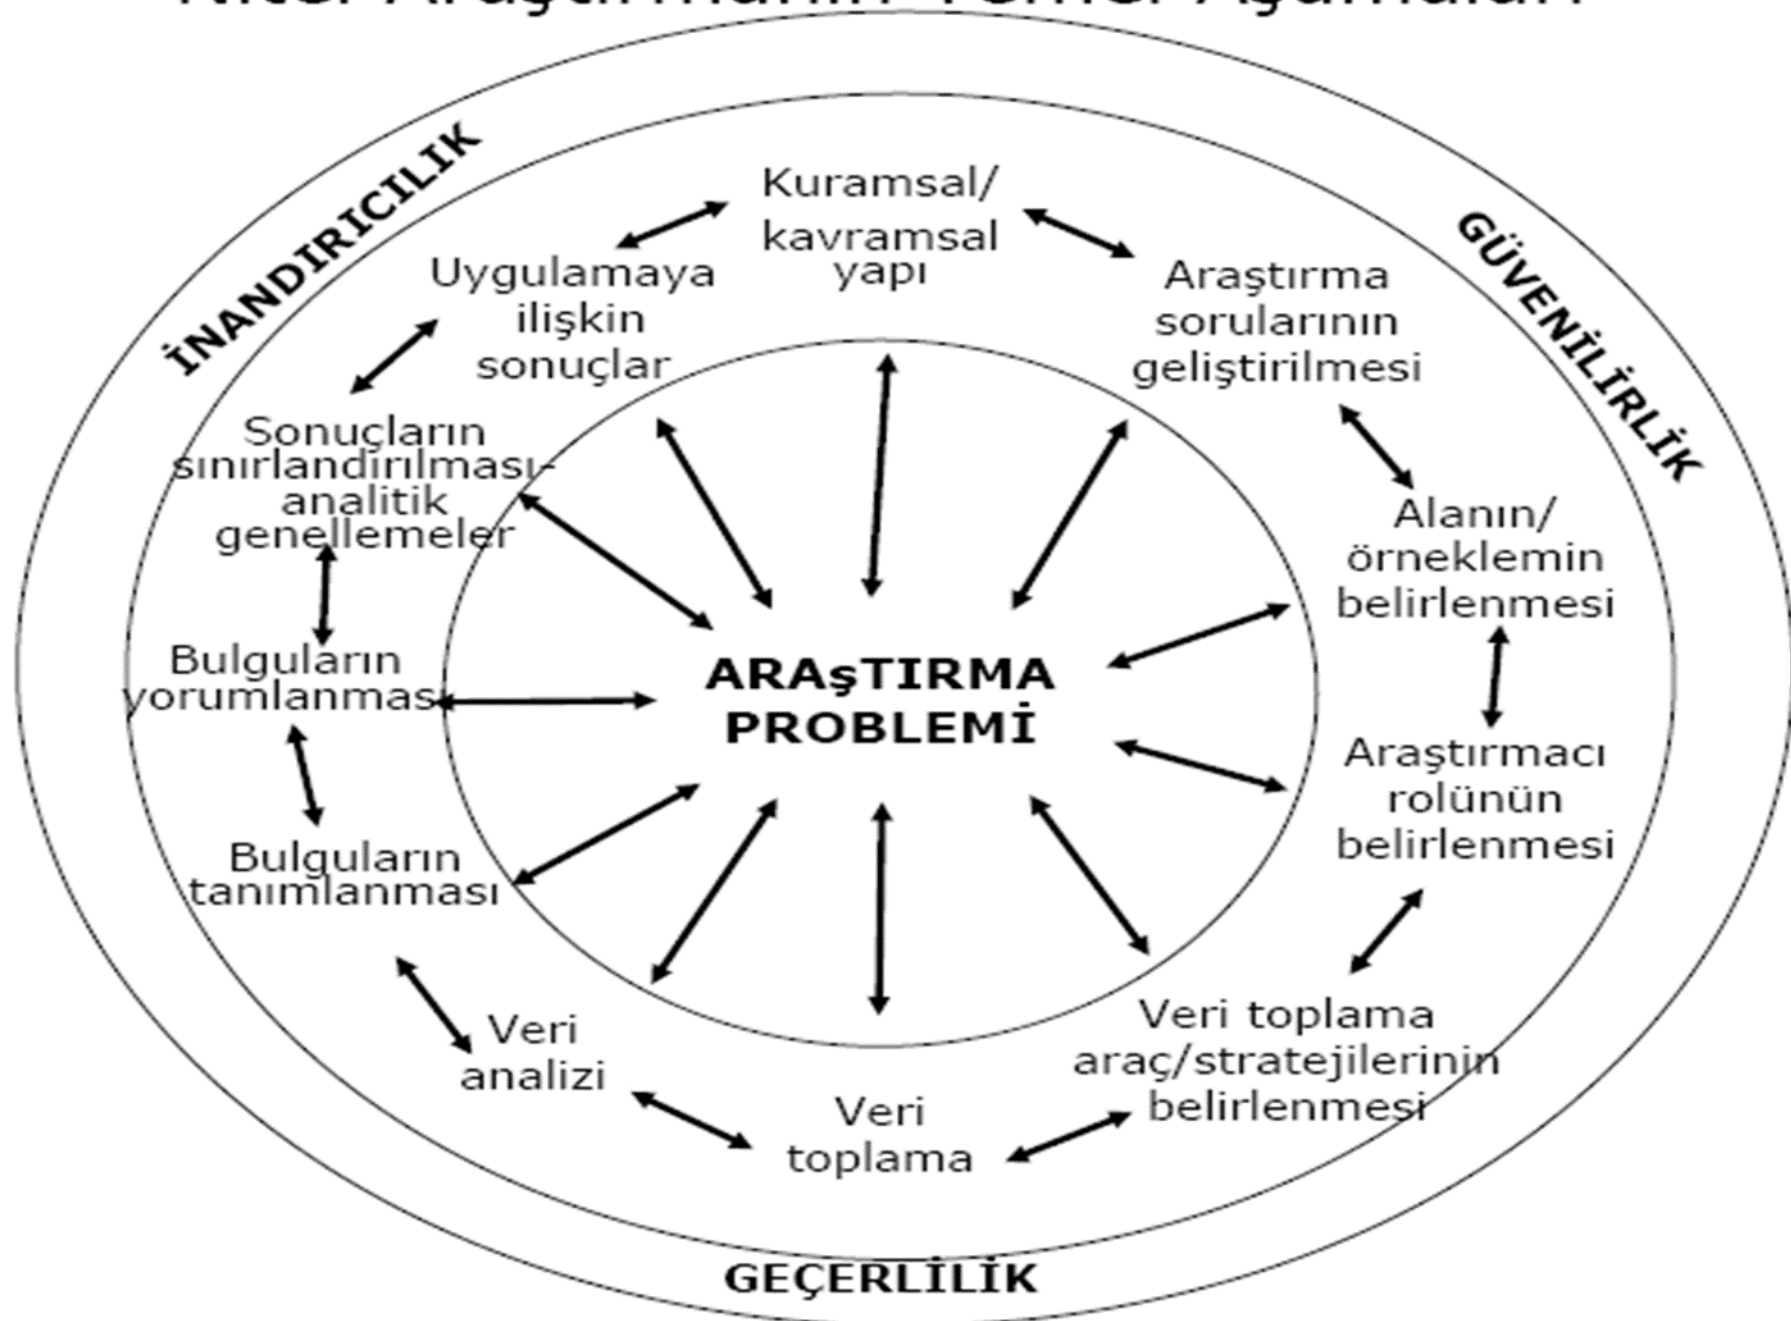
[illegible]

İNANDIRICILIK

GÜVENİLİRLİK

Kuramsal/ kavramsal yapı

Araştırma sorularının geliştirilmesi

Alanın/ örneklemin belirlenmesi

Araştırmacı rolünün belirlenmesi

Veri toplama araç/stratejilerinin belirlenmesi

Veri toplama

Veri analizi

Bulguların tanımlanması

Bulguların yorumlanması

Sonuçların sınırlandirılması-analitik genellemeler

Uygulamaya ilişkin sonuçlar

ARAşTIRMA PROBLEMİ

GEÇERLİLİK